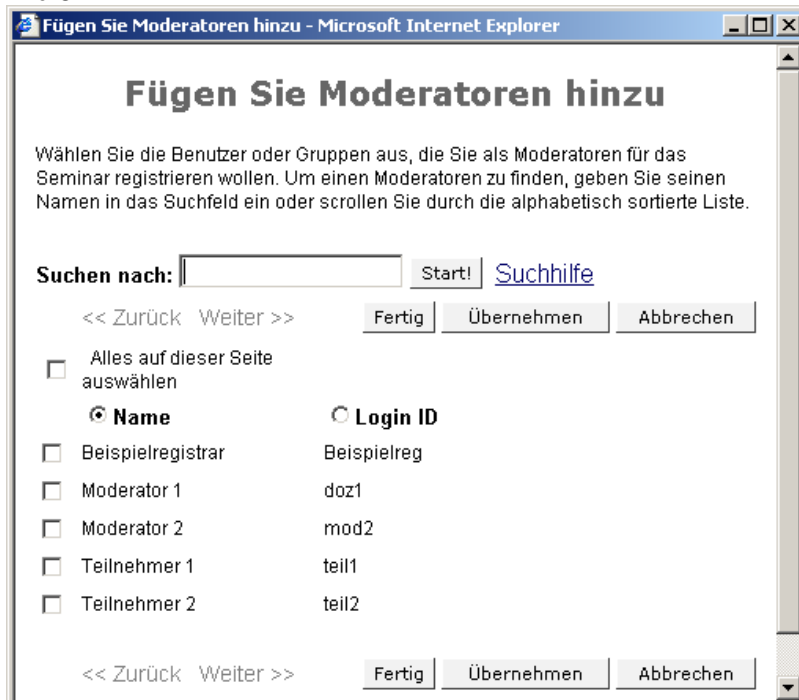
Fügen Sie Moderatoren hinzu - Microsoft Internet Explorer

Fügen Sie Moderatoren hinzu

Wählen Sie die Benutzer oder Gruppen aus, die Sie als Moderatoren für das Seminar registrieren wollen. Um einen Moderatoren zu finden, geben Sie seinen Namen in das Suchfeld ein oder scrollen Sie durch die alphabetisch sortierte Liste.

Suchen nach: Start! Suchhilfe

<< Zurück Weiter >> Fertig Übernehmen Abbrechen

Alles auf dieser Seite auswählen

| | Name | Login ID |
|---|---|---|
| ☐ | Beispielregistrar | Beispielreg |
| ☐ | Moderator 1 | doz1 |
| ☐ | Moderator 2 | mod2 |
| ☐ | Teilnehmer 1 | teil1 |
| ☐ | Teilnehmer 2 | teil2 |

<< Zurück Weiter >> Fertig Übernehmen Abbrechen